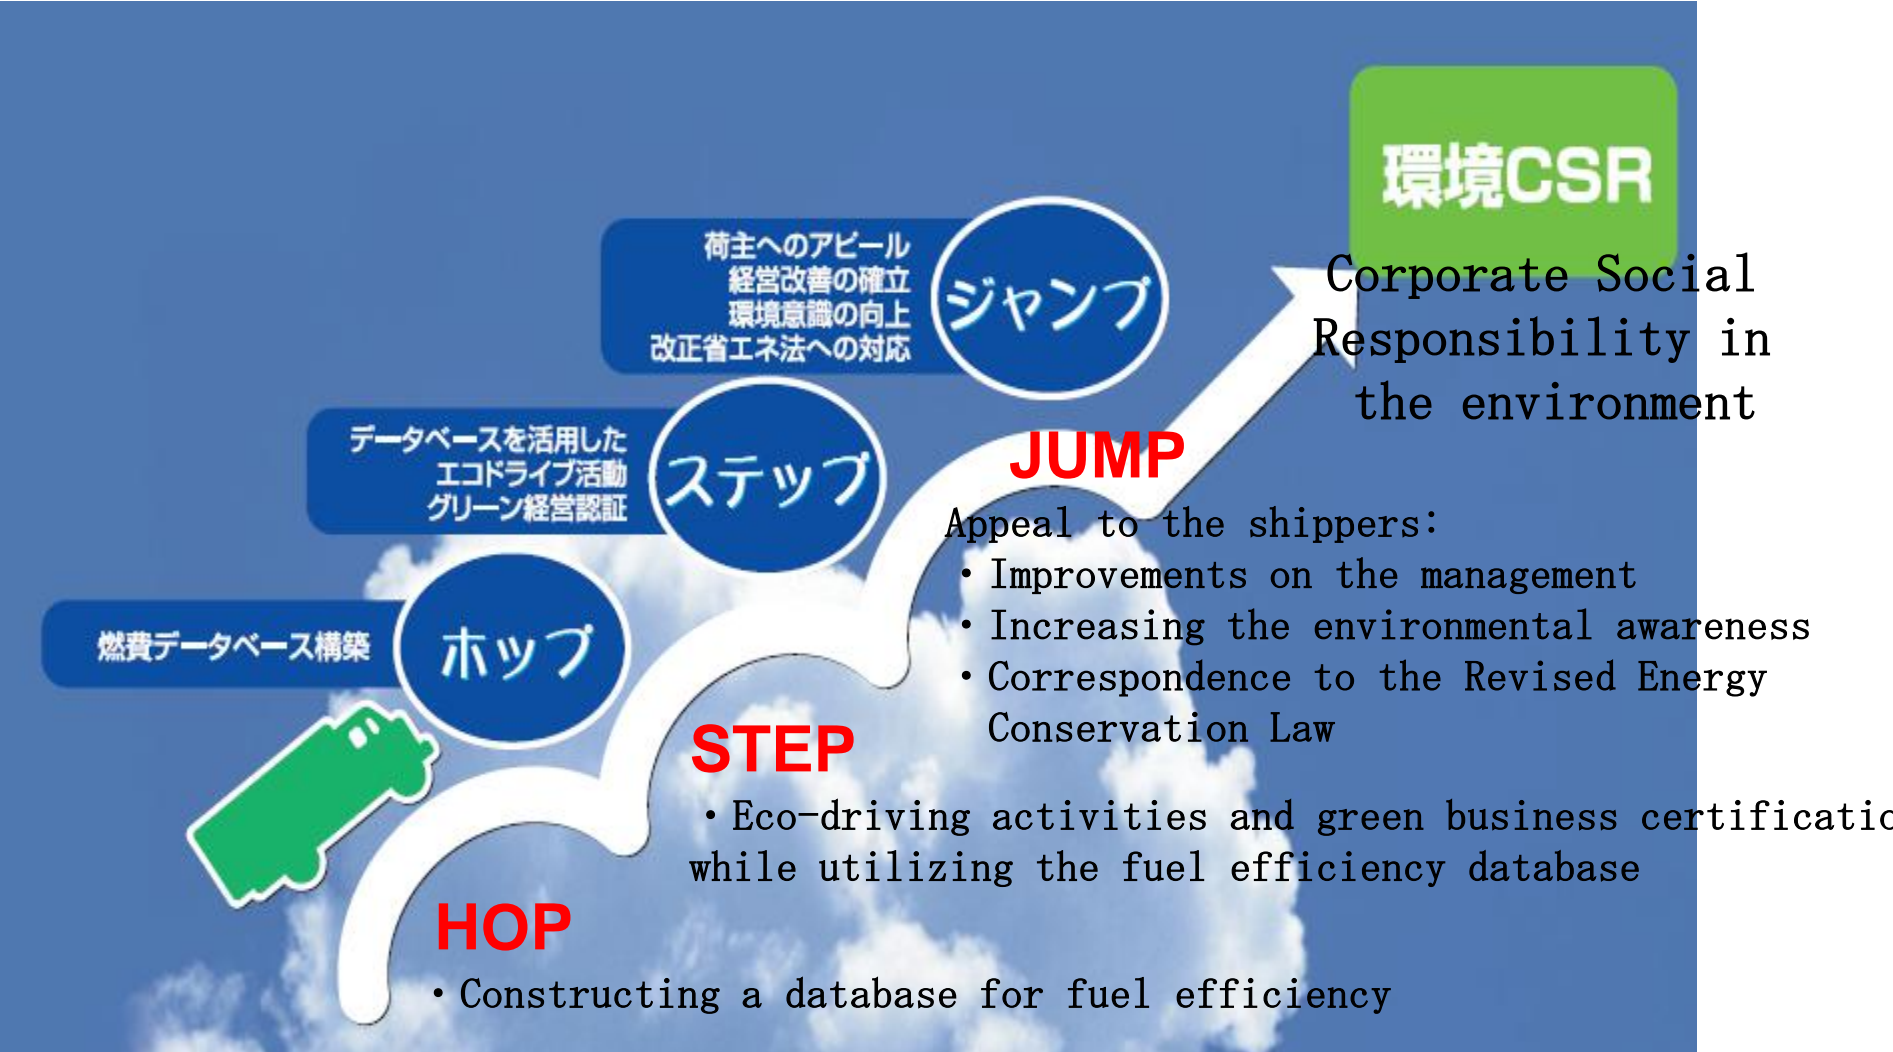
環境CSR

Corporate Social Responsibility in the environment

荷主へのアピール
経営改善の確立
環境意識の向上
改正省エネ法への対応

ジャンプ

データベースを活用した
エコドライブ活動
グリーン経営認証

ステップ

燃費データベース構築

ホップ

JUMP

Appeal to the shippers:
・Improvements on the management
・Increasing the environmental awareness
・Correspondence to the Revised Energy Conservation Law

STEP

・Eco-driving activities and green business certificatio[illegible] while utilizing the fuel efficiency database

HOP

・Constructing a database for fuel efficiency